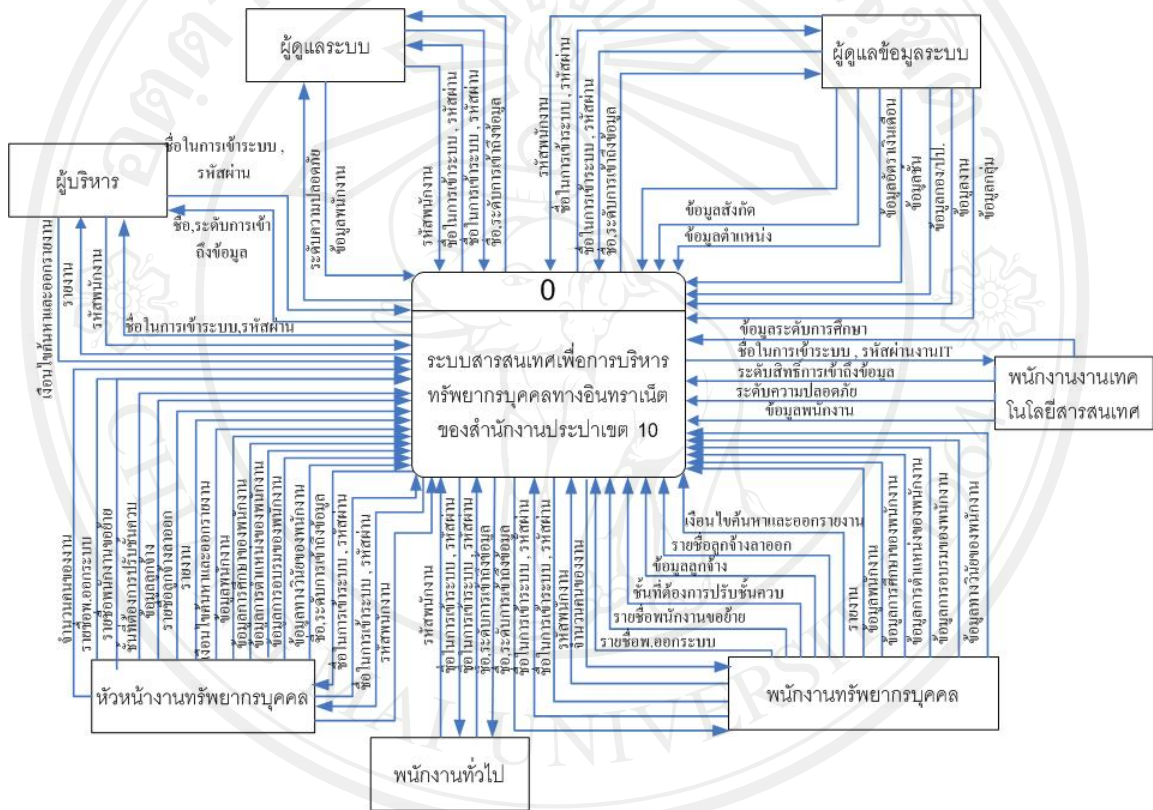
ผู้ดูแลระบบ

ผู้ดูแลข้อมูลระบบ

ผู้บริหาร

ชื่อในการเข้าระบบ , รหัสผ่าน

ชื่อ,ระดับการเข้าถึงข้อมูล

ระดับความปลอดภัย

ข้อมูลพนักงาน

รหัสพนักงาน

ชื่อในการเข้าระบบ , รหัสผ่าน

ชื่อในการเข้าระบบ , รหัสผ่าน

ชื่อ,ระดับการเข้าถึงข้อมูล

รหัสพนักงาน

ชื่อในการเข้าระบบ , รหัสผ่าน

ชื่อในการเข้าระบบ , รหัสผ่าน

ชื่อ,ระดับการเข้าถึงข้อมูล

ข้อมูลอัตราเงินเดือน

ข้อมูลงาน

ข้อมูลกองทุน

ข้อมูลงาน

ข้อมูลงาน

ข้อมูลสังกัด

ข้อมูลตำแหน่ง

เงื่อนไขค้นหาและออกรายงาน

รายงาน

รหัสพนักงาน

ชื่อในการเข้าระบบ,รหัสผ่าน

0

ระบบสารสนเทศเพื่อการบริหารทรัพยากรบุคคลทางอินทราเน็ตของสำนักงานประปาเขต 10

ข้อมูลระดับการศึกษา

ชื่อในการเข้าระบบ , รหัสผ่านงานIT

ระดับสิทธิ์การเข้าถึงข้อมูล

ระดับความปลอดภัย

ข้อมูลพนักงาน

พนักงานงานเทคโนโลยีสารสนเทศ

จำนวนคนของงาน

รายชื่อพ.ออกระบบ

รายชื่อพนักงานขอย้าย

ชั้นที่ต้องการปรับชั้นควบ

ข้อมูลลูกจ้าง

รายชื่อลูกจ้างลาออก

รายงาน

เงื่อนไขค้นหาและออกรายงาน

ข้อมูลงาน

ข้อมูลงาน

ข้อมูลงาน

ข้อมูลงาน

ข้อมูลงาน

ข้อมูลงาน

ชื่อ,ระดับการเข้าถึงข้อมูล

ชื่อในการเข้าระบบ , รหัสผ่าน

รหัสพนักงาน

รหัสพนักงาน

ชื่อในการเข้าระบบ , รหัสผ่าน

ชื่อในการเข้าระบบ , รหัสผ่าน

ชื่อ,ระดับการเข้าถึงข้อมูล

ชื่อ,ระดับการเข้าถึงข้อมูล

ชื่อในการเข้าระบบ , รหัสผ่าน

รหัสพนักงาน

จำนวนคนของงาน

เงื่อนไขค้นหาและออกรายงาน

รายชื่อลูกจ้างลาออก

ข้อมูลลูกจ้าง

ชั้นที่ต้องการปรับชั้นควบ

รายชื่อพนักงานขอย้าย

รายชื่อพ.ออกระบบ

รายงาน

ข้อมูลงาน

ข้อมูลงาน

ข้อมูลงาน

ข้อมูลงาน

ข้อมูลงาน

หัวหน้างานทรัพยากรบุคคล

พนักงานทรัพยากรบุคคล

พนักงานทั่วไป